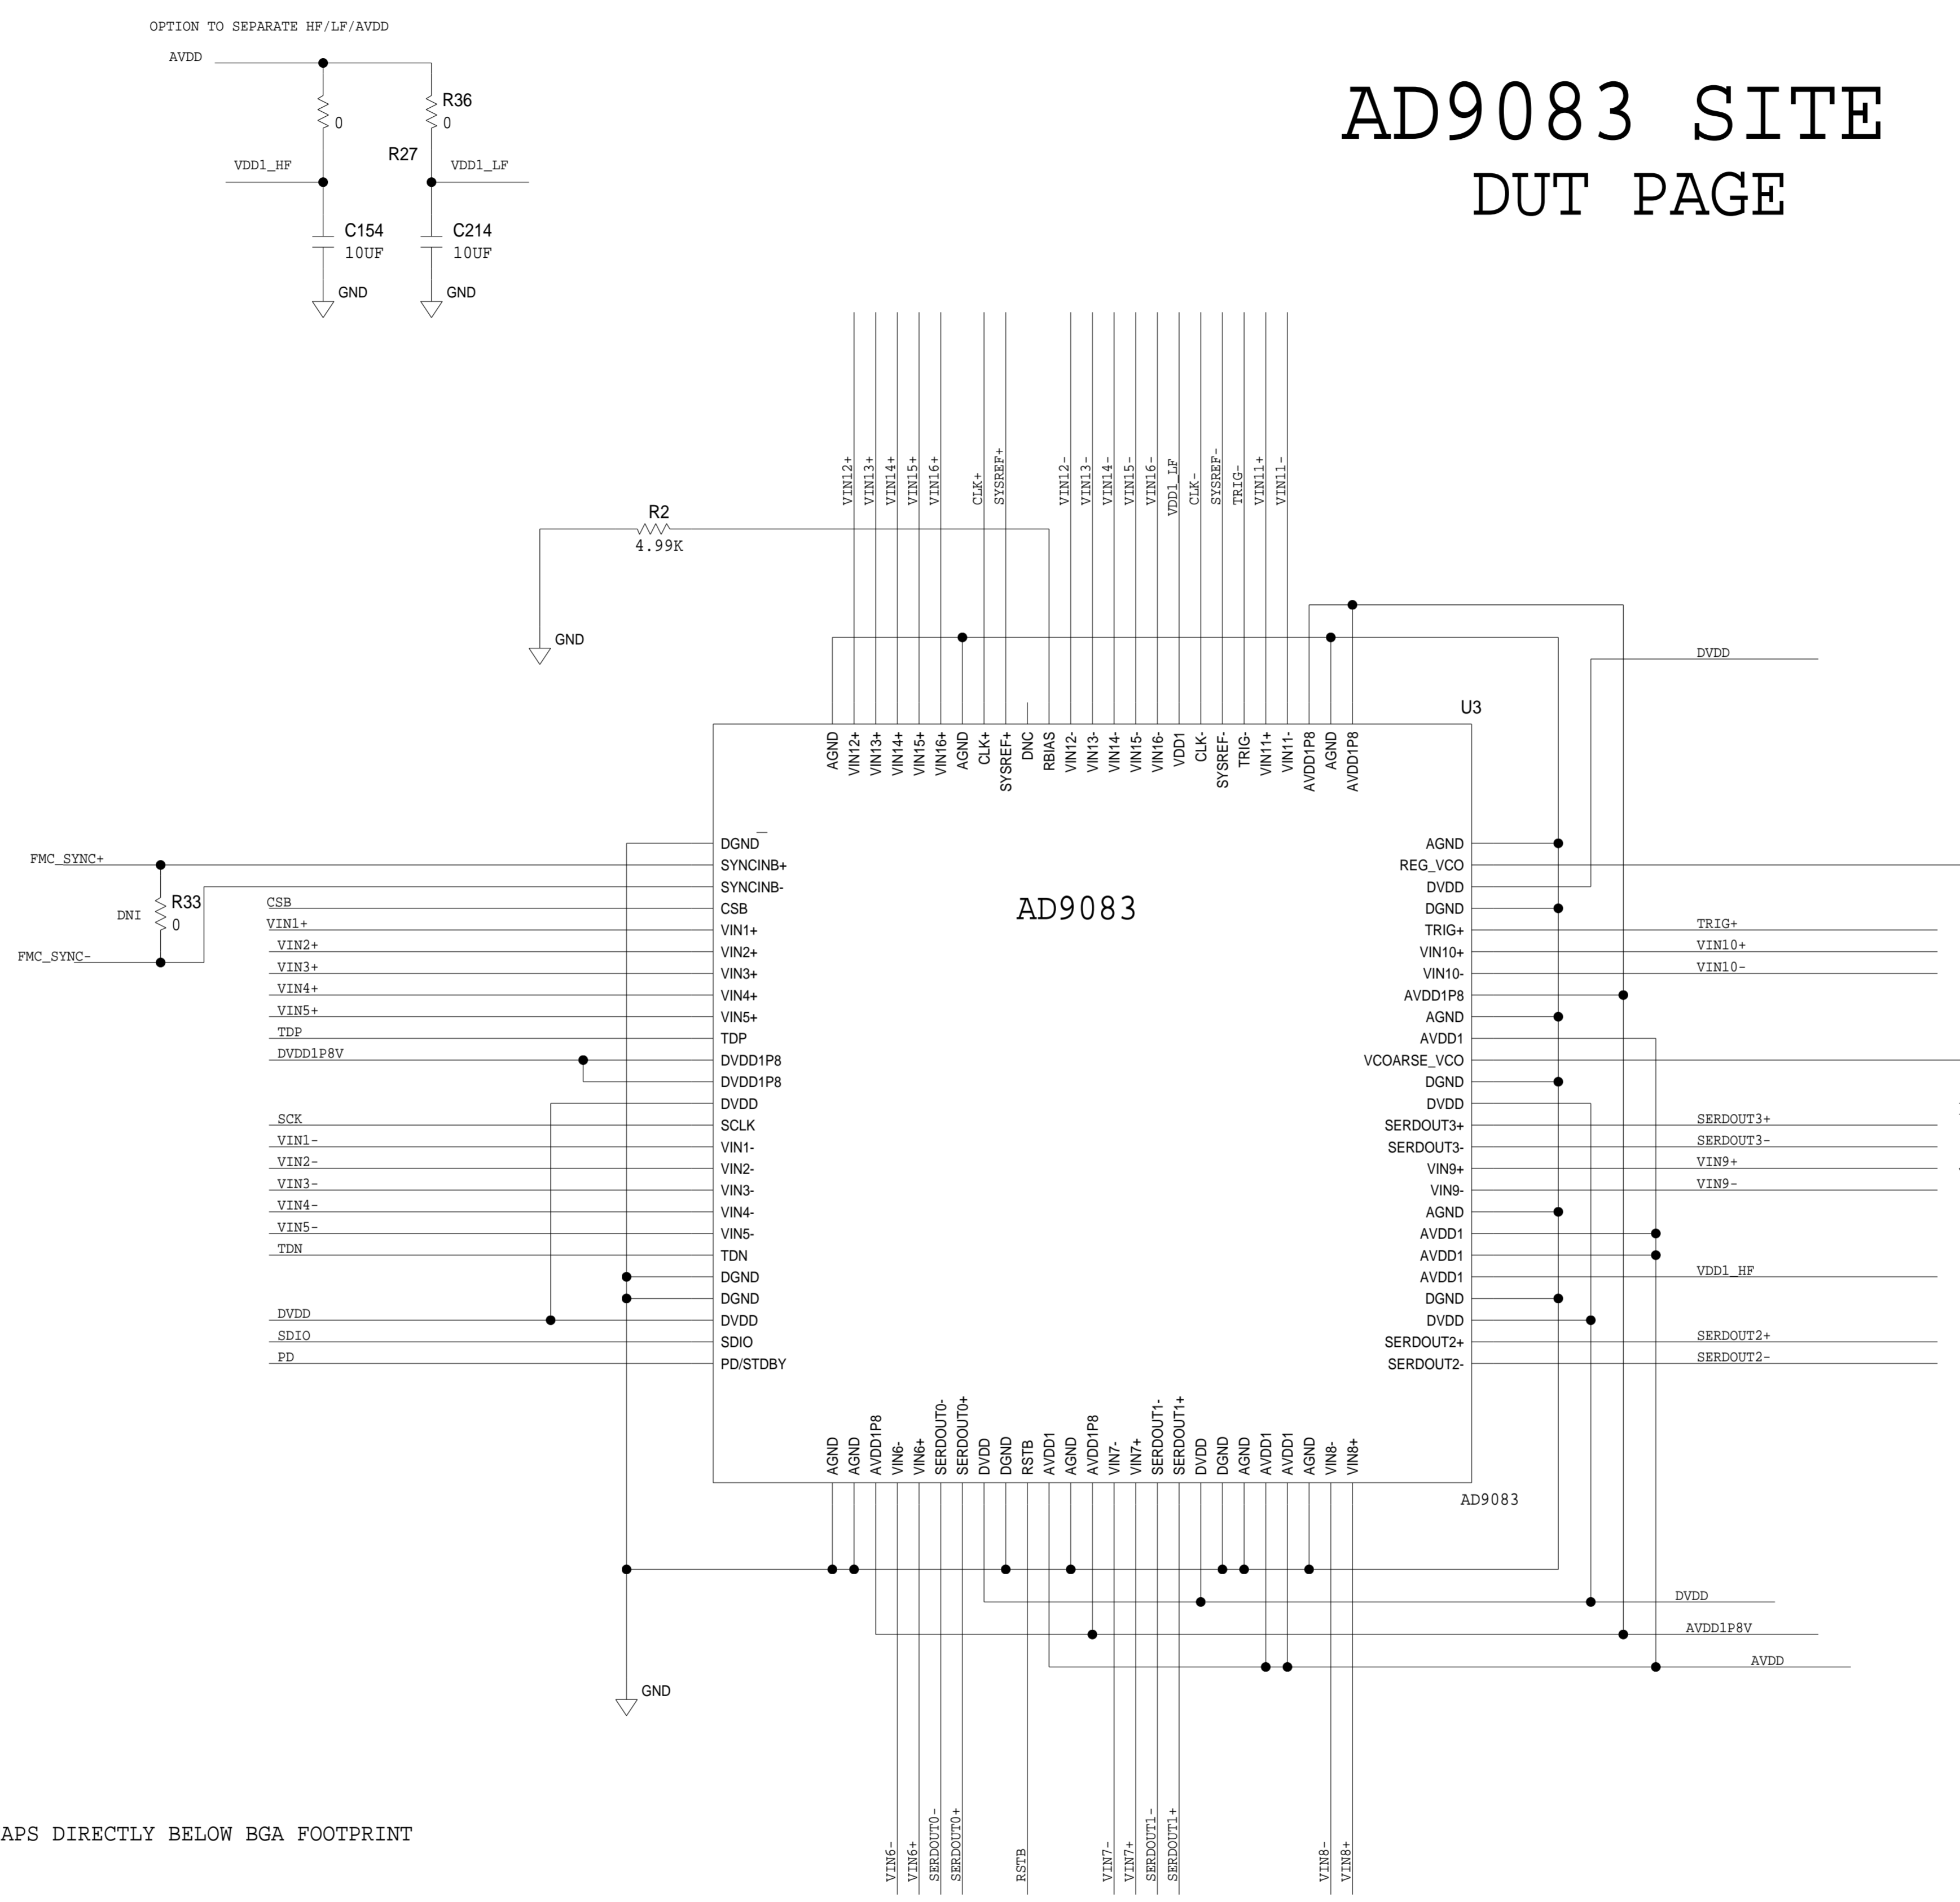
OPTION TO SEPARATE HF/LF/AVDD

AVDD

R36
0

0

R27

VDD1_HF

VDD1_LF

C154
10UF

C214
10UF

GND

GND

AD9083 SITE
DUT PAGE

VIN12+ VIN13+ VIN14+ VIN15+ VIN16+ CLK+ SYSREF+ VIN12- VIN13- VIN14- VIN15- VIN16- VDD1_LF CLK- SYSREF- TRIG- VIN11+ VIN11-

R2
4.99K

GND

DVDD

U3

AGND VIN12+ VIN13+ VIN14+ VIN15+ VIN16+ AGND CLK+ SYSREF+ DNC RBIAS VIN12- VIN13- VIN14- VIN15- VIN16- VDD1 CLK- SYSREF- TRIG- VIN11+ VIN11- AVDD1P8 AGND AVDD1P8

FMC_SYNC+

DNI

R33
0

FMC_SYNC-

CSB
VIN1+
VIN2+
VIN3+
VIN4+
VIN5+
TDP
DVDD1P8V
SCK
VIN1-
VIN2-
VIN3-
VIN4-
VIN5-
TDN
DVDD
SDIO
PD

DGND
SYNCINB+
SYNCINB-
CSB
VIN1+
VIN2+
VIN3+
VIN4+
VIN5+
TDP
DVDD1P8
DVDD1P8
DVDD
SCLK
VIN1-
VIN2-
VIN3-
VIN4-
VIN5-
TDN
DGND
DGND
DVDD
SDIO
PD/STDBY

AD9083

AGND
REG_VCO
DVDD
DGND
TRIG+
VIN10+
VIN10-
AVDD1P8
AGND
AVDD1
VCOARSE_VCO
DGND
DVDD
SERDOUT3+
SERDOUT3-
VIN9+
VIN9-
AGND
AVDD1
AVDD1
AVDD1
DGND
DVDD
SERDOUT2+
SERDOUT2-

TRIG+
VIN10+
VIN10-
SERDOUT3+
SERDOUT3-
VIN9+
VIN9-
VDD1_HF
SERDOUT2+
SERDOUT2-

AGND AGND AVDD1P8 VIN6- VIN6+ SERDOUT0- SERDOUT0+ DVDD DGND RSTB AVDD1 AGND AVDD1P8 VIN7- VIN7+ SERDOUT1- SERDOUT1+ DVDD DGND AGND AVDD1 AVDD1 AGND VIN8- VIN8+

AD9083

DVDD
AVDD1P8V
AVDD

GND

APS DIRECTLY BELOW BGA FOOTPRINT

VIN6- VIN6+ SERDOUT0- SERDOUT0+ RSTB VIN7- VIN7+ SERDOUT1- SERDOUT1+ VIN8- VIN8+